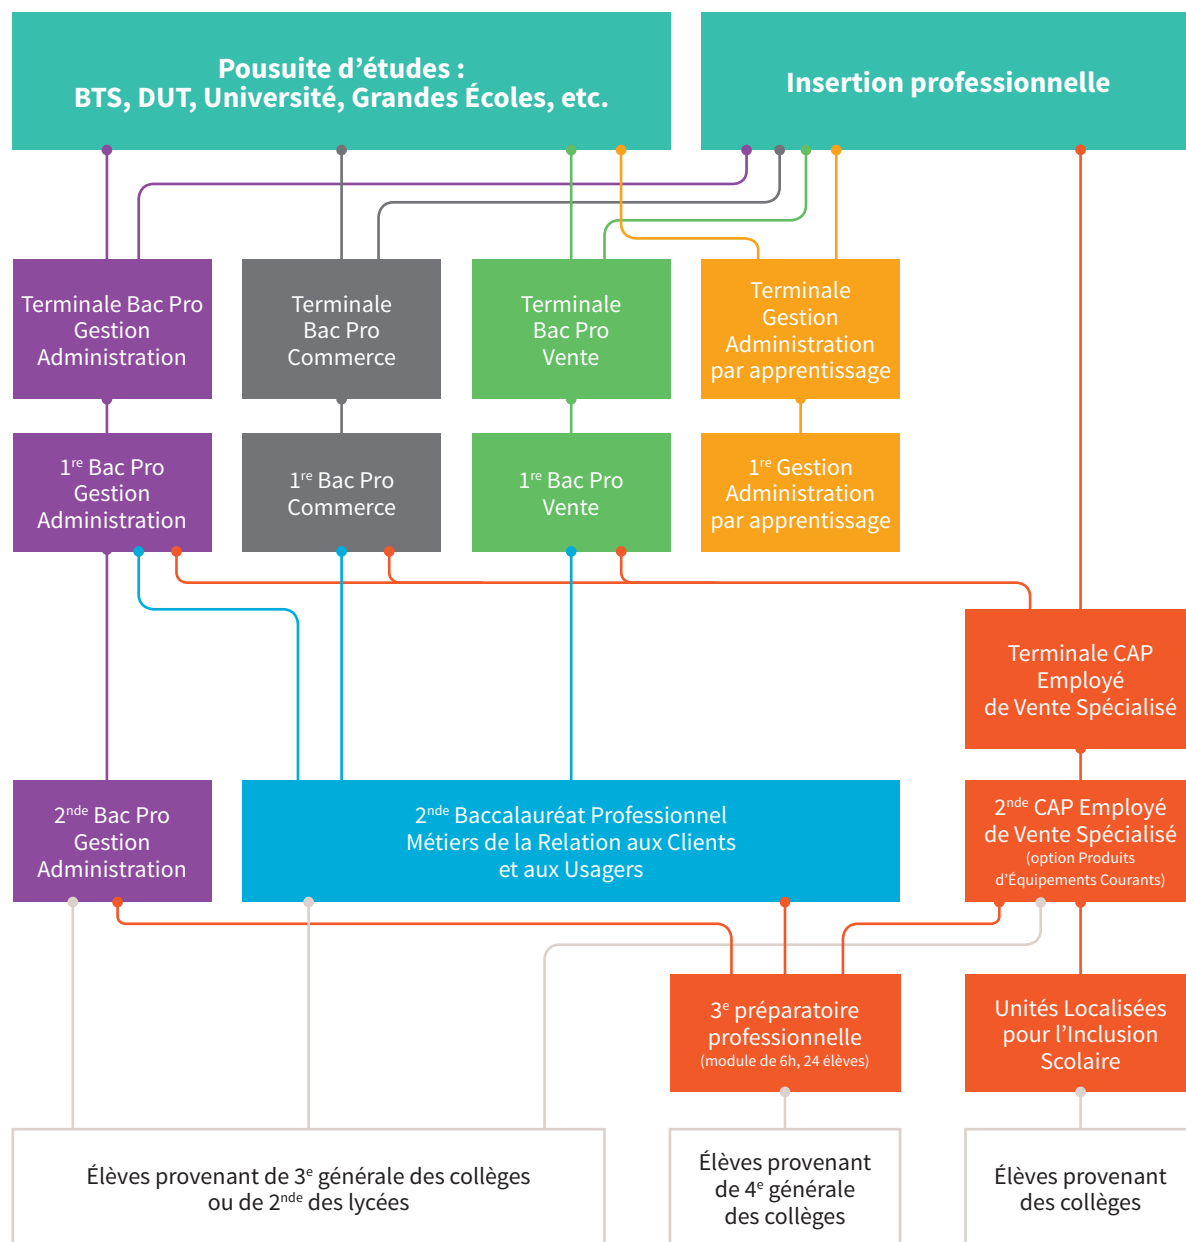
Pousuite d'études :
BTS, DUT, Université, Grandes Écoles, etc.

Insertion professionnelle

Terminale Bac Pro Gestion Administration

Terminale Bac Pro Commerce

Terminale Bac Pro Vente

Terminale Gestion Administration par apprentissage

$1^{re}$ Bac Pro Gestion Administration

$1^{re}$ Bac Pro Commerce

$1^{re}$ Bac Pro Vente

$1^{re}$ Gestion Administration par apprentissage

Terminale CAP Employé de Vente Spécialisé

$2^{nde}$ Bac Pro Gestion Administration

$2^{nde}$ Baccalauréat Professionnel Métiers de la Relation aux Clients et aux Usagers

$2^{nde}$ CAP Employé de Vente Spécialisé (option Produits d'Équipements Courants)

$3^{e}$ préparatoire professionnelle (module de 6h, 24 élèves)

Unités Localisées pour l'Inclusion Scolaire

Élèves provenant de $3^{e}$ générale des collèges ou de $2^{nde}$ des lycées

Élèves provenant de $4^{e}$ générale des collèges

Élèves provenant des collèges